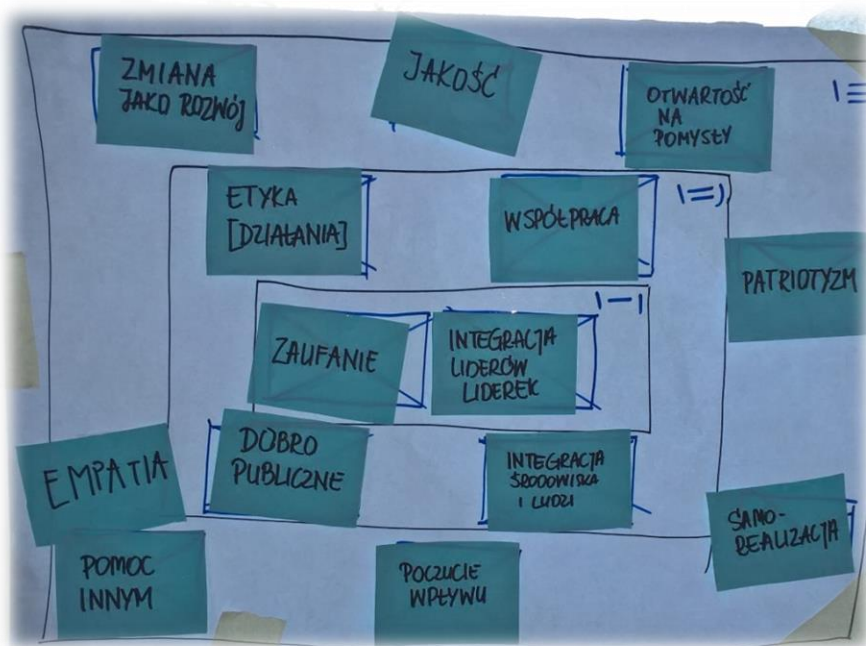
ZMIANA JAKO ROZWÓJ

JAKOŚĆ

OTWARTOŚĆ NA POMYSŁY

I≡

ETYKA [DZIAŁANIA]

WSPÓŁPRACA

I=)

PATRIOTYZM

I−I

ZAUFANIE

INTEGRACJA LIDERÓW LIDEREK

EMPATIA

DOBRO PUBLICZNE

INTEGRACJA ŚRODOWISKA I LUDZI

SAMO-REALIZACJA

POMOC INNYM

POCZUCIE WPŁYWU